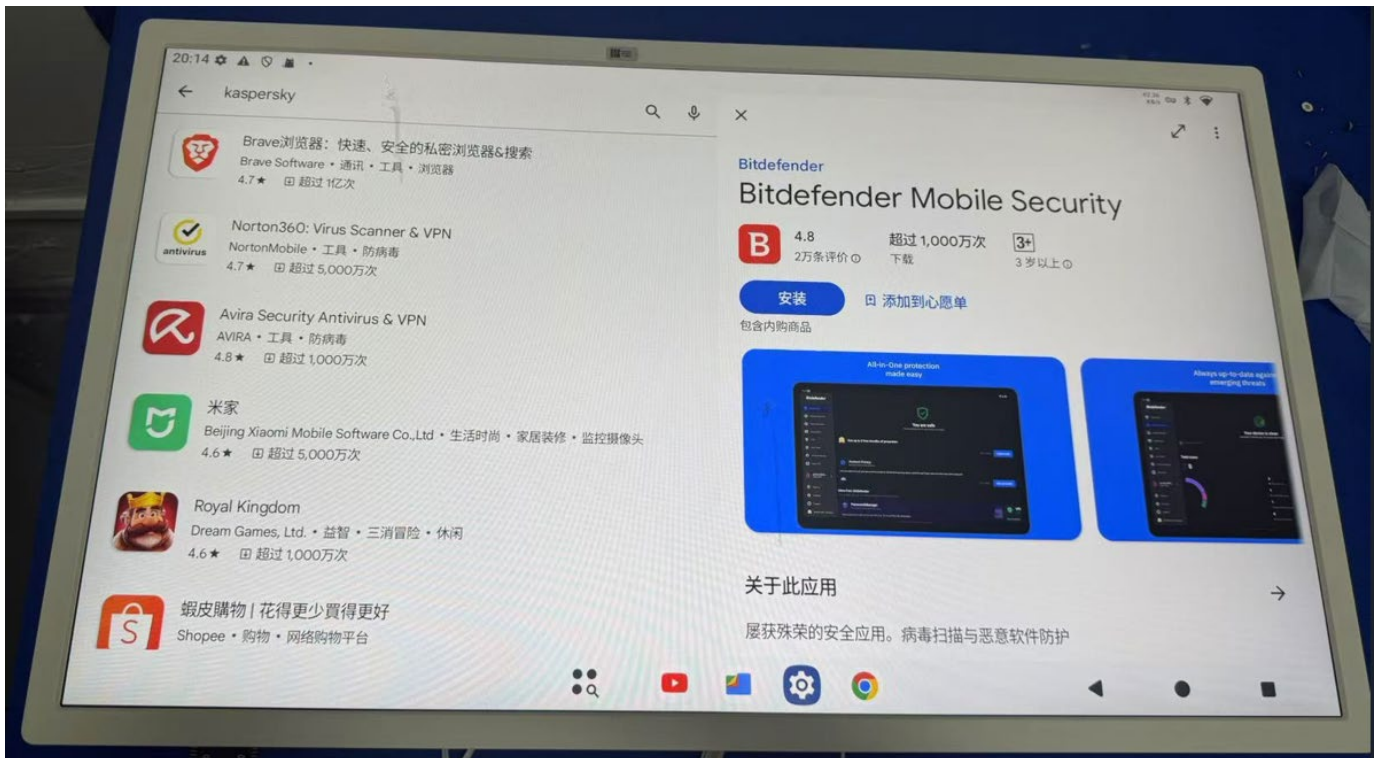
20:14

kaspersky

Brave浏览器：快速、安全的私密浏览器&搜索
Brave Software • 通讯 • 工具 • 浏览器
4.7★ 超过 1亿次

antivirus
Norton360: Virus Scanner & VPN
NortonMobile • 工具 • 防病毒
4.7★ 超过 5,000万次

Avira Security Antivirus & VPN
AVIRA • 工具 • 防病毒
4.8★ 超过 1,000万次

米家
Beijing Xiaomi Mobile Software Co.,Ltd • 生活时尚 • 家居装修 • 监控摄像头
4.6★ 超过 5,000万次

Royal Kingdom
Dream Games, Ltd. • 益智 • 三消冒险 • 休闲
4.6★ 超过 1,000万次

蝦皮購物 | 花得更少買得更好
Shopee • 购物 • 网络购物平台

Bitdefender
Bitdefender Mobile Security
4.8
2万条评价
超过 1,000万次
下载
3+
3 岁以上

安装
添加到心愿单
包含内购商品

All-in-One protection made easy

Always up-to-date against emerging threats

关于此应用

屡获殊荣的安全应用。病毒扫描与恶意软件防护